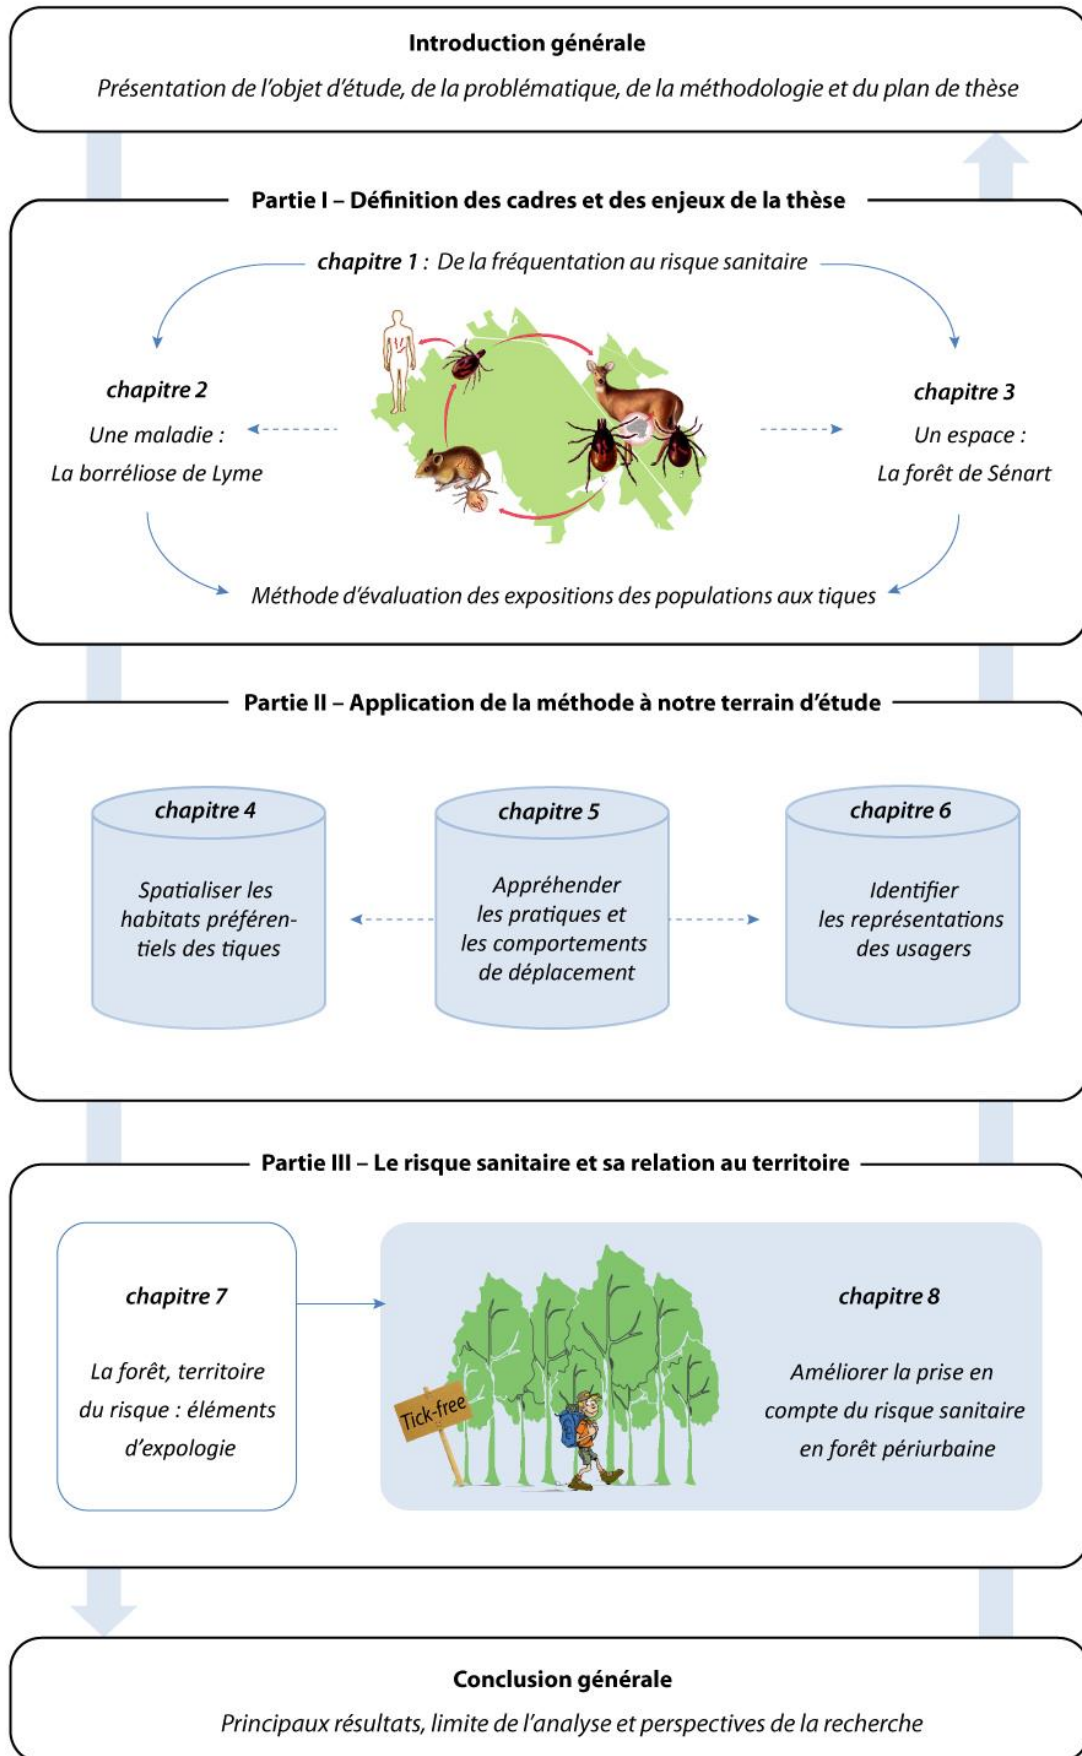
Introduction générale

Présentation de l'objet d'étude, de la problématique, de la méthodologie et du plan de thèse

Partie I – Définition des cadres et des enjeux de la thèse

chapitre 1 : De la fréquentation au risque sanitaire

chapitre 2

Une maladie :

La borréliose de Lyme

chapitre 3

Un espace :

La forêt de Sénart

Méthode d'évaluation des expositions des populations aux tiques

Partie II – Application de la méthode à notre terrain d'étude

chapitre 4

Spatialiser les habitats préférentiels des tiques

chapitre 5

Appréhender les pratiques et les comportements de déplacement

chapitre 6

Identifier les représentations des usagers

Partie III – Le risque sanitaire et sa relation au territoire

chapitre 7

La forêt, territoire du risque : éléments d'expologie

chapitre 8

Tick-free

Améliorer la prise en compte du risque sanitaire en forêt périurbaine

Conclusion générale

Principaux résultats, limite de l'analyse et perspectives de la recherche